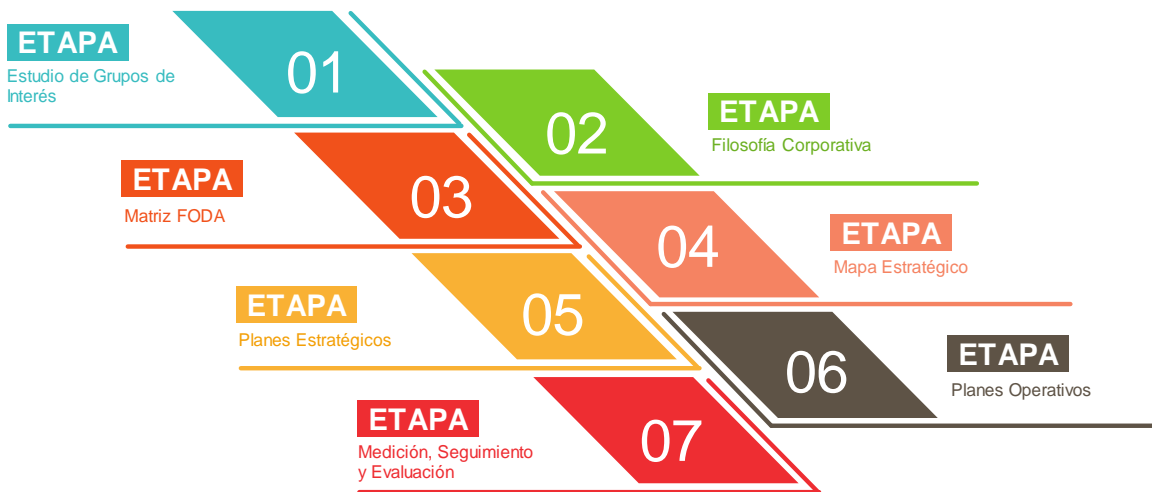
ETAPA
Estudio de Grupos de Interés

01

02

ETAPA
Filosofía Corporativa

ETAPA
Matriz FODA

03

04

ETAPA
Mapa Estratégico

ETAPA
Planes Estratégicos

05

06

ETAPA
Planes Operativos

ETAPA
Medición, Seguimiento y Evaluación

07